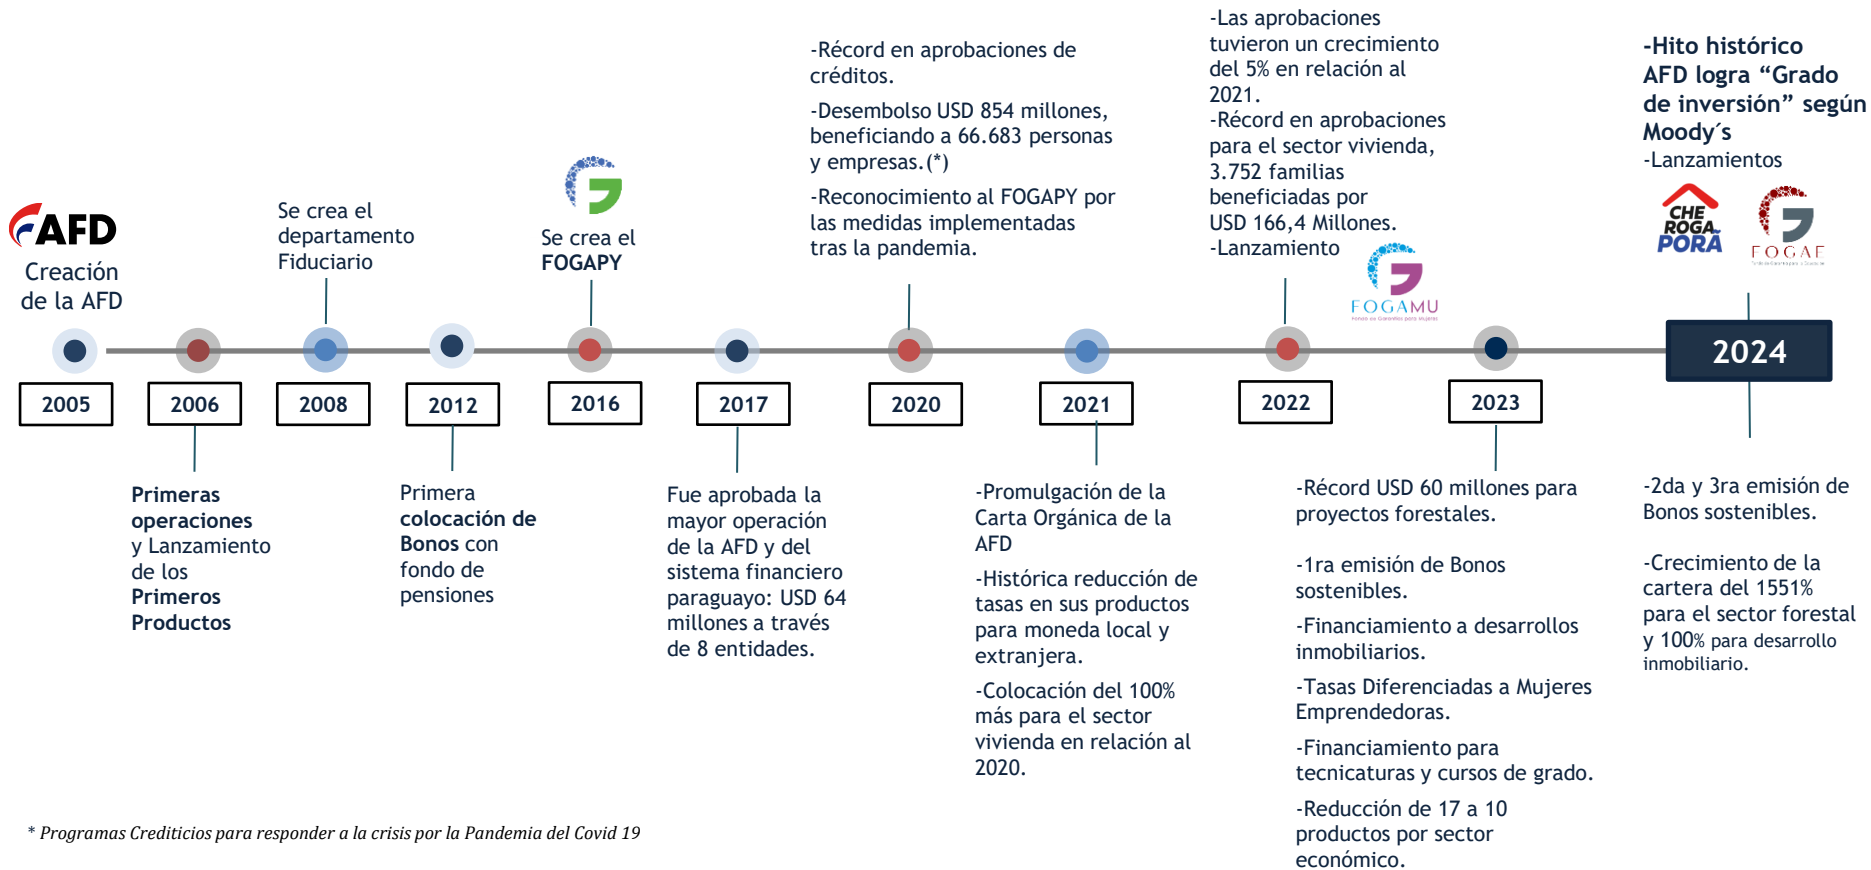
AFD
Creación de la AFD

2005

2006

Primeras operaciones y Lanzamiento de los Primeros Productos

Se crea el departamento Fiduciario

2008

2012

Primera colocación de Bonos con fondo de pensiones

Se crea el FOGAPY

2016

2017

Fue aprobada la mayor operación de la AFD y del sistema financiero paraguayo: USD 64 millones a través de 8 entidades.

-Récord en aprobaciones de créditos.

-Desembolso USD 854 millones, beneficiando a 66.683 personas y empresas.(*)

-Reconocimiento al FOGAPY por las medidas implementadas tras la pandemia.

2020

2021

-Promulgación de la Carta Orgánica de la AFD

-Histórica reducción de tasas en sus productos para moneda local y extranjera.

-Colocación del 100% más para el sector vivienda en relación al 2020.

-Las aprobaciones tuvieron un crecimiento del 5% en relación al 2021.
-Récord en aprobaciones para el sector vivienda, 3.752 familias beneficiadas por USD 166,4 Millones.
-Lanzamiento

FOGAMU

2022

2023

-Récord USD 60 millones para proyectos forestales.

-1ra emisión de Bonos sostenibles.

-Financiamiento a desarrollos inmobiliarios.

-Tasas Diferenciadas a Mujeres Emprendedoras.

-Financiamiento para tecnicaturas y cursos de grado.

-Reducción de 17 a 10 productos por sector económico.

-Hito histórico AFD logra "Grado de inversión" según Moody´s
-Lanzamientos

CHE ROGA PORÃ

FOGAF

2024

-2da y 3ra emisión de Bonos sostenibles.

-Crecimiento de la cartera del 1551% para el sector forestal y 100% para desarrollo inmobiliario.

* Programas Crediticios para responder a la crisis por la Pandemia del Covid 19